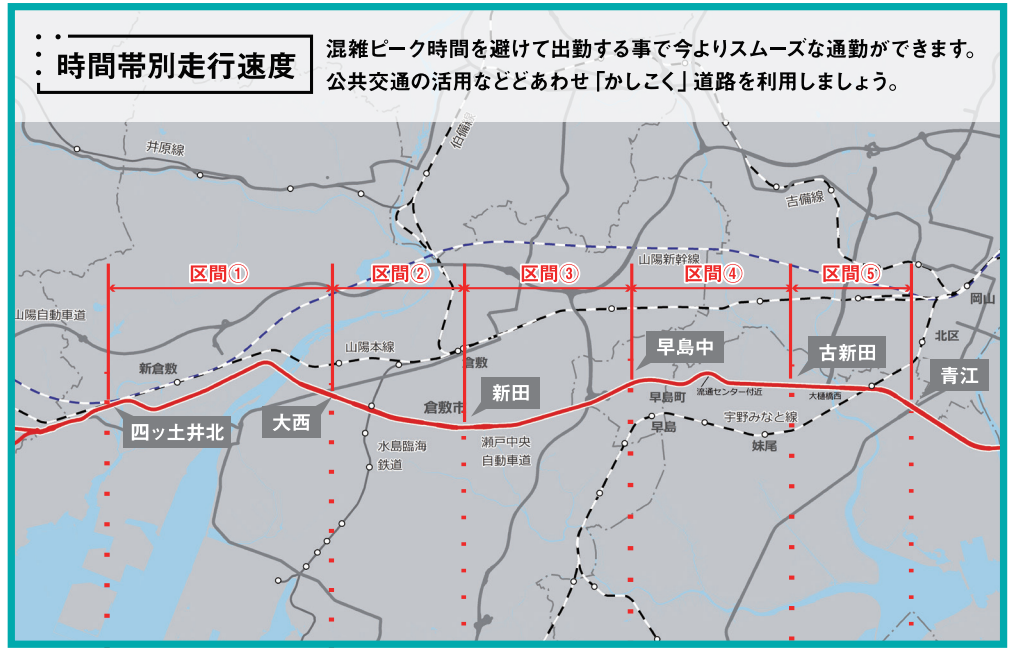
時間帯別走行速度

混雑ピーク時間を避けて出勤する事で今よりスムーズな通勤ができます。
公共交通の活用などどあわせ「かしこく」道路を利用しましょう。

井原線
伯備線
吉備線
山陽新幹線
山陽自動車道
区間①
区間②
区間③
区間④
区間⑤
岡山
北区
山陽本線
倉敷
新倉敷
早島中
古新田
青江
新田
倉敷市
早島町
流通センター付近
大樋橋西
四ッ土井北
大西
早島
宇野みなと線
水島臨海
鉄道
瀬戸中央
自動車道
妹尾